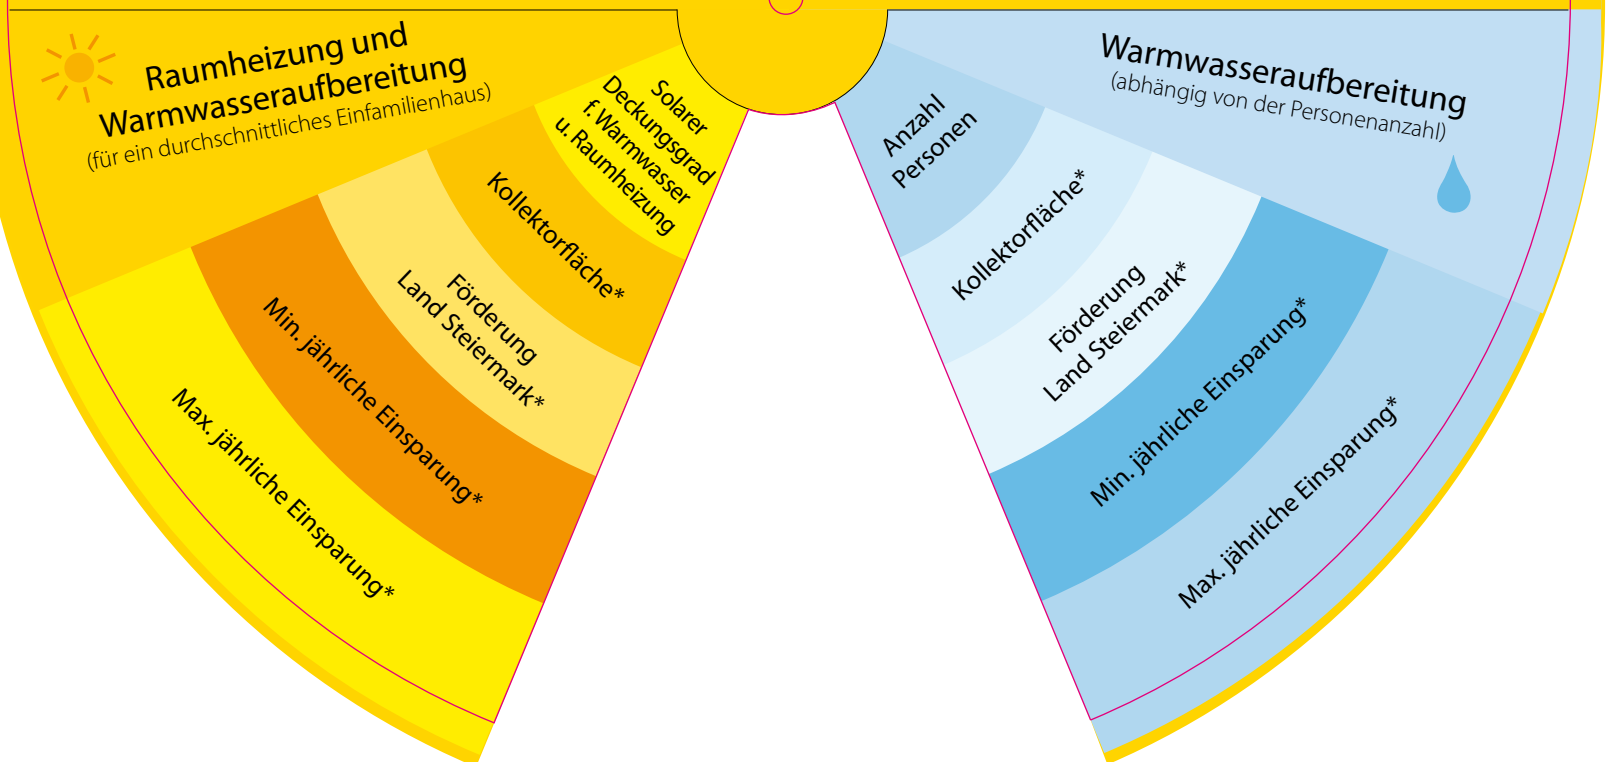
Raumheizung und Warmwasseraufbereitung
(für ein durchschnittliches Einfamilienhaus)

Solarer Deckungsgrad f. Warmwasser u. Raumheizung

Kollektorfläche*

Förderung Land Steiermark*

Min. jährliche Einsparung*

Max. jährliche Einsparung*

Warmwasseraufbereitung
(abhängig von der Personenanzahl)

Anzahl Personen

Kollektorfläche*

Förderung Land Steiermark*

Min. jährliche Einsparung*

Max. jährliche Einsparung*